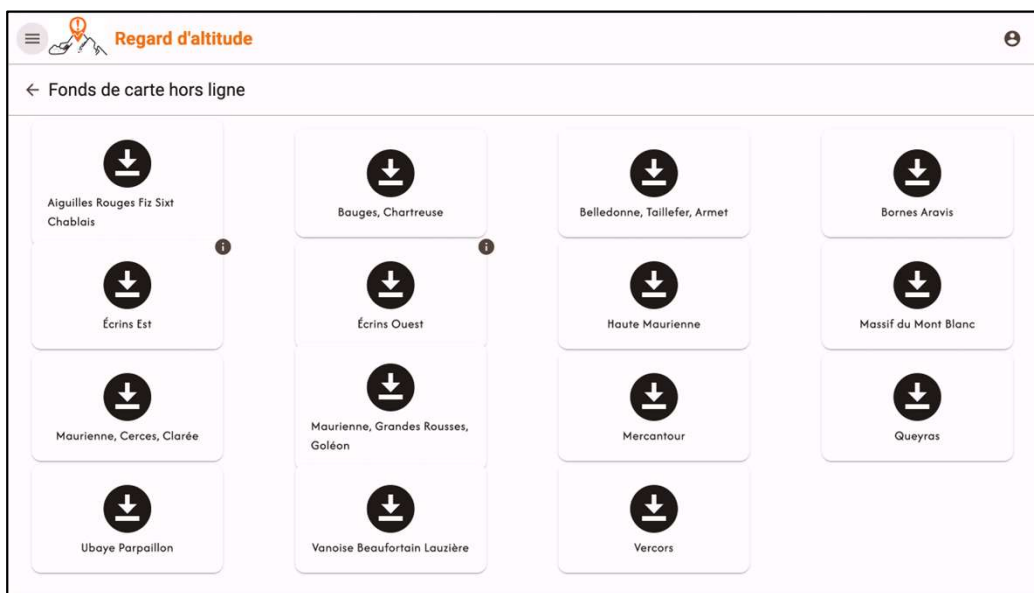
Regard d'altitude

← Fonds de carte hors ligne

Aiguilles Rouges Fiz Sixt Chablais

Bauges, Chartreuse

Belledonne, Taillefer, Armet

Bornes Aravis

Écrins Est

Écrins Ouest

Haute Maurienne

Massif du Mont Blanc

Maurienne, Cerces, Clarée

Maurienne, Grandes Rousses, Goléon

Mercantour

Queyras

Ubaye Parpaillon

Vanoise Beaufortain Lauzière

Vercors